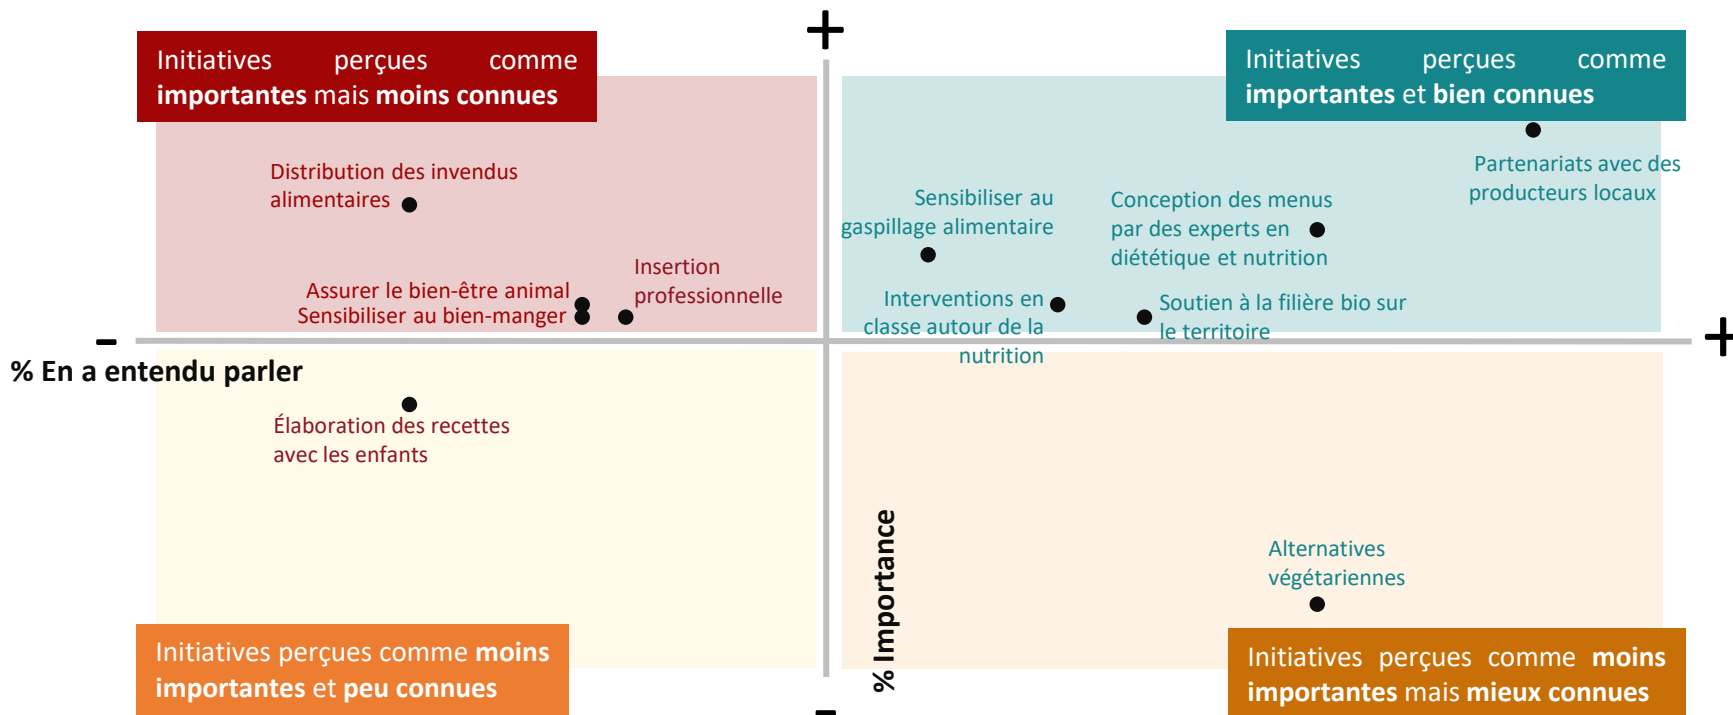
+

Initiatives perçues comme importantes mais moins connues

Initiatives perçues comme importantes et bien connues

Distribution des invendus alimentaires

Partenariats avec des producteurs locaux

Sensibiliser au gaspillage alimentaire

Conception des menus par des experts en diététique et nutrition

Insertion professionnelle

Assurer le bien-être animal

Sensibiliser au bien-manger

Interventions en classe autour de la nutrition

Soutien à la filière bio sur le territoire

–

+

% En a entendu parler

Élaboration des recettes avec les enfants

Alternatives végétariennes

% Importance

Initiatives perçues comme moins importantes et peu connues

Initiatives perçues comme moins importantes mais mieux connues

–